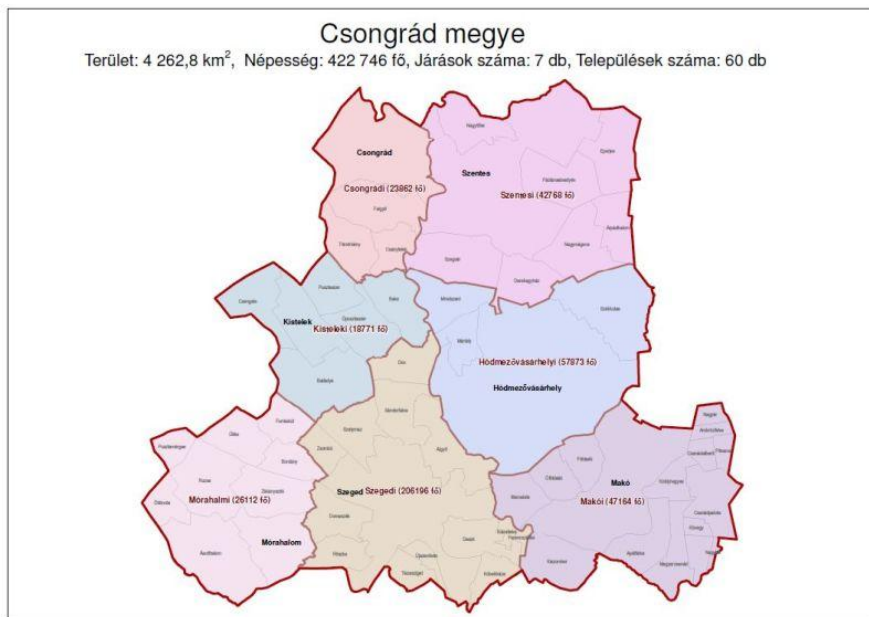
Csongrád megye

Terület: 4 262,8 km$^2$, Népesség: 422 746 fő, Járások száma: 7 db, Települések száma: 60 db

Csongrád

Csongrádi (23862 fő)

Szentes

Szentesi (42768 fő)

Kistelek

Kisteleki (18771 fő)

Hódmezővásárhelyi (57873 fő)

Hódmezővásárhely

Szeged

Szegedi (206196 fő)

Mórahalmi (26112 fő)

Mórahalom

Makó

Makói (47164 fő)